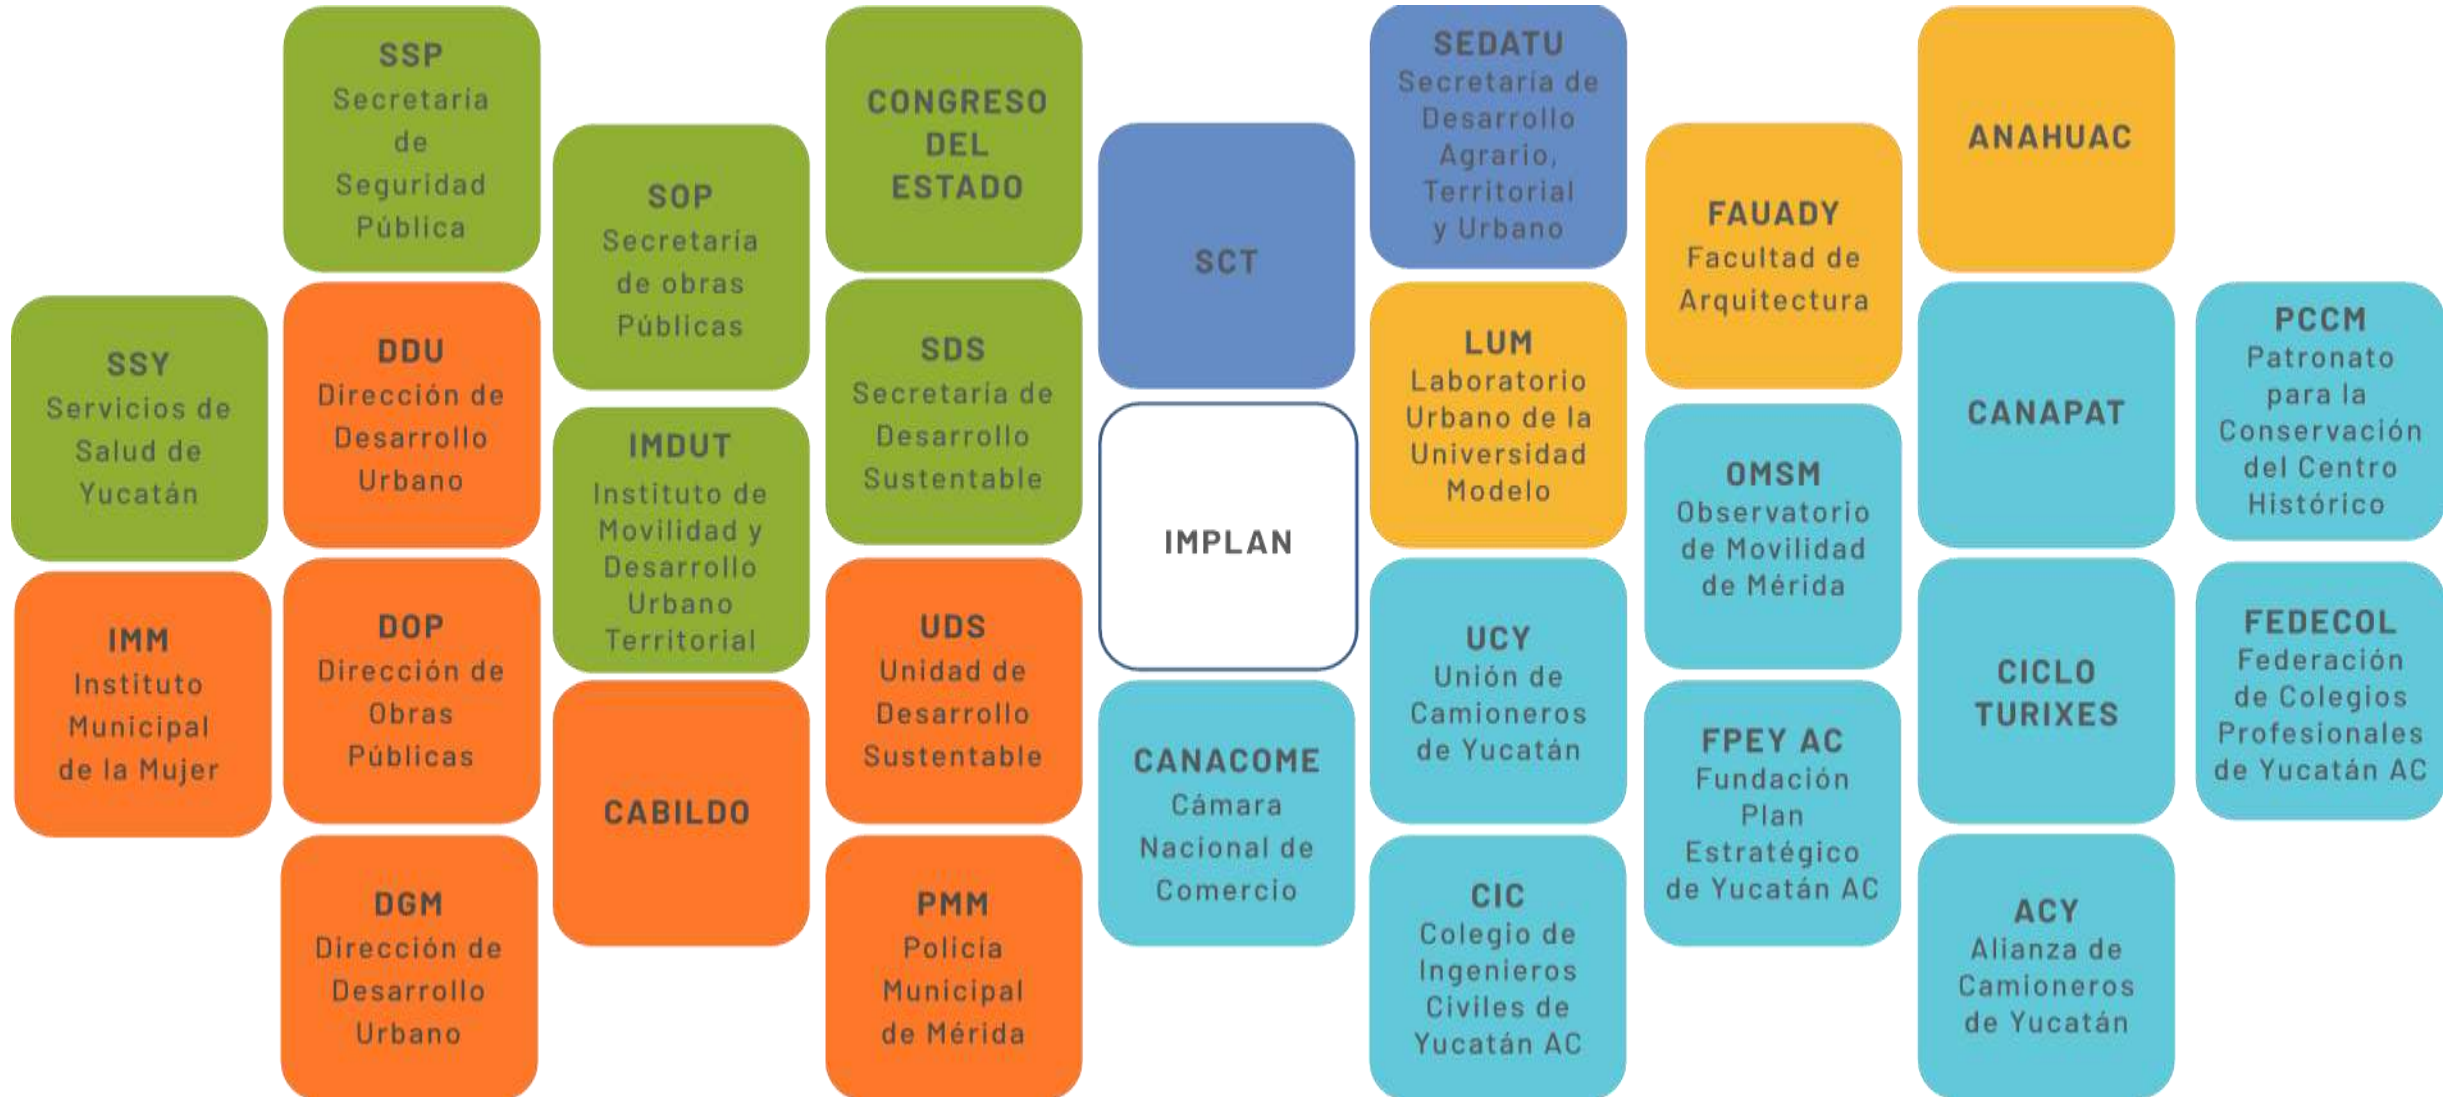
SSY
Servicios de Salud de Yucatán

IMM
Instituto Municipal de la Mujer

SSP
Secretaria de Seguridad Pública

DDU
Dirección de Desarrollo Urbano

DOP
Dirección de Obras Públicas

DGM
Dirección de Desarrollo Urbano

SOP
Secretaría de obras Públicas

IMDUT
Instituto de Movilidad y Desarrollo Urbano Territorial

CABILDO

CONGRESO DEL ESTADO

SDS
Secretaria de Desarrollo Sustentable

UDS
Unidad de Desarrollo Sustentable

PMM
Policia Municipal de Mérida

SCT

IMPLAN

CANACOME
Cámara Nacional de Comercio

SEDATU
Secretaria de Desarrollo Agrario, Territorial y Urbano

LUM
Laboratorio Urbano de la Universidad Modelo

UCY
Unión de Camioneros de Yucatán

CIC
Colegio de Ingenieros Civiles de Yucatán AC

FAUADY
Facultad de Arquitectura

OMSM
Observatorio de Movilidad de Mérida

FPEY AC
Fundación Plan Estratégico de Yucatán AC

ANAHUAC

CANAPAT

CICLO TURIXES

ACY
Alianza de Camioneros de Yucatán

PCCM
Patronato para la Conservación del Centro Histórico

FEDECOL
Federación de Colegios Profesionales de Yucatán AC